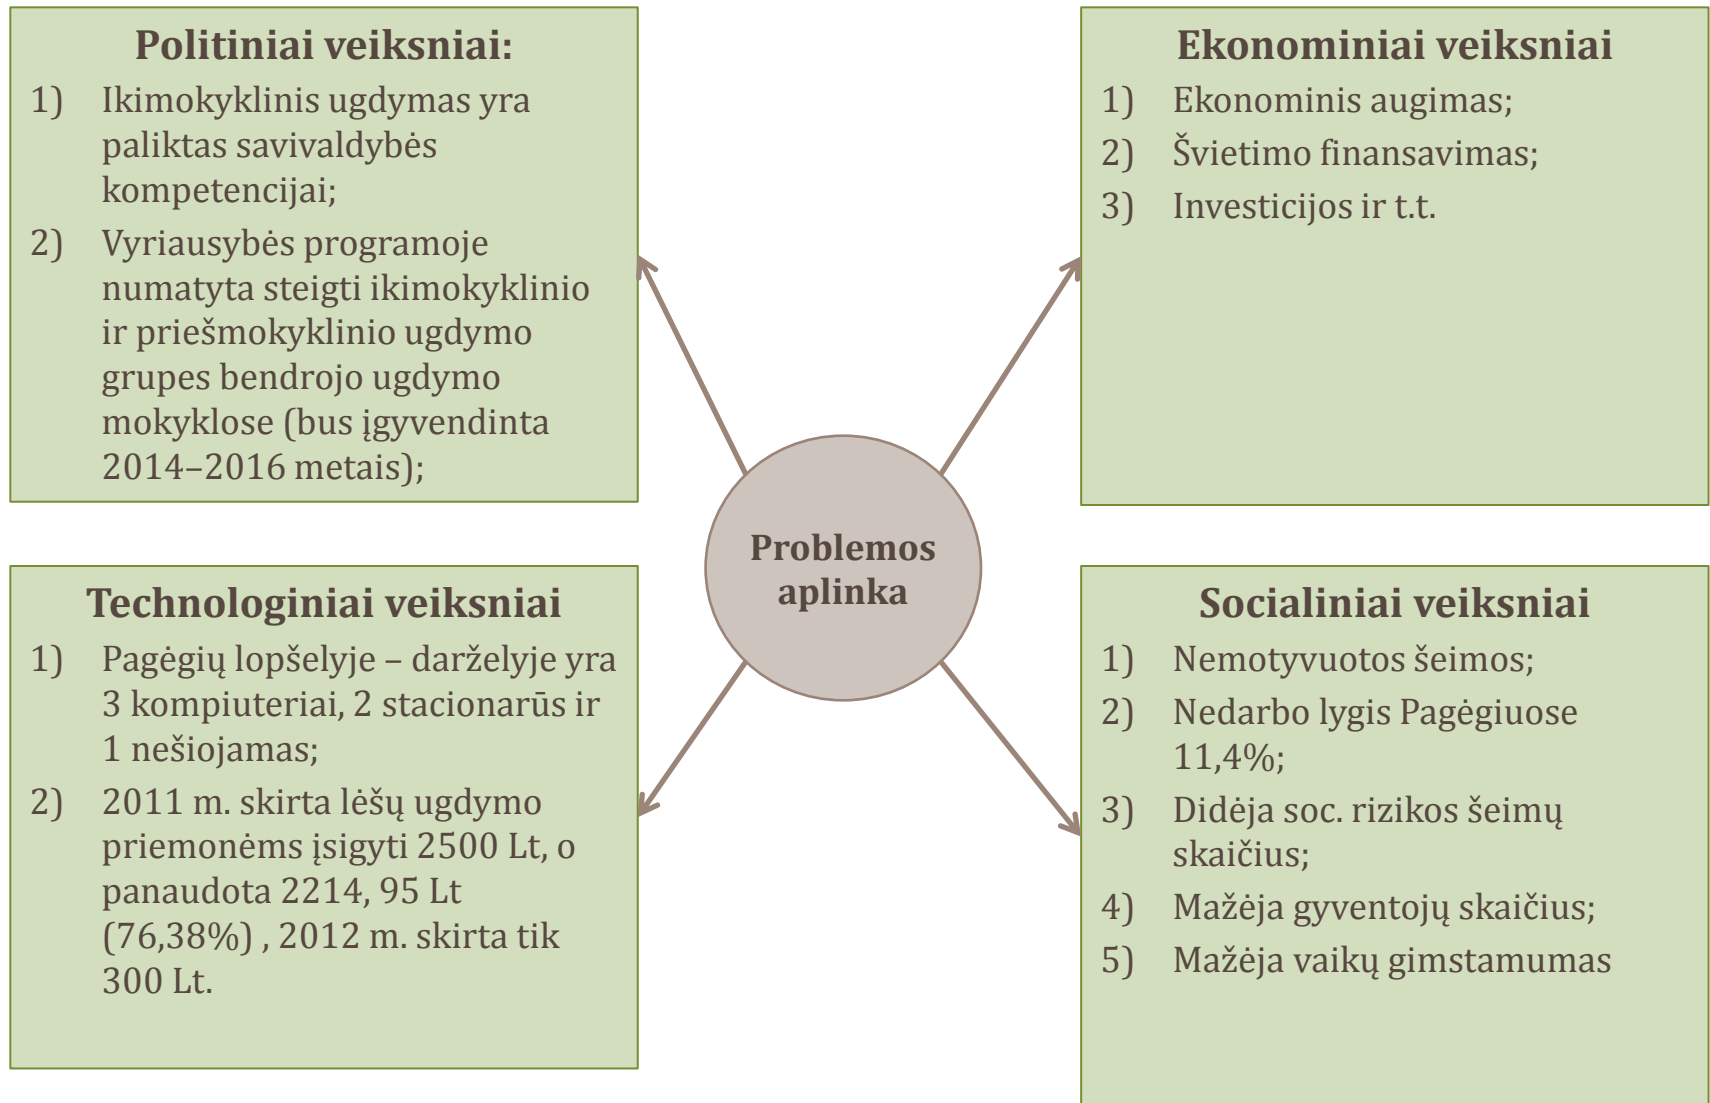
Politiniai veiksniai:

1) Ikimokyklinis ugdymas yra paliktas savivaldybės kompetencijai;

2) Vyriausybės programoje numatyta steigti ikimokyklinio ir priešmokyklinio ugdymo grupes bendrojo ugdymo mokyklose (bus įgyvendinta 2014–2016 metais);

Ekonominiai veiksniai

1) Ekonominis augimas;

2) Švietimo finansavimas;

3) Investicijos ir t.t.

Problemos aplinka

Technologiniai veiksniai

1) Pagėgių lopšelyje – darželyje yra 3 kompiuteriai, 2 stacionarūs ir 1 nešiojamas;

2) 2011 m. skirta lėšų ugdymo priemonėms įsigyti 2500 Lt, o panaudota 2214, 95 Lt (76,38%) , 2012 m. skirta tik 300 Lt.

Socialiniai veiksniai

1) Nemotyvuotos šeimos;

2) Nedarbo lygis Pagėgiuose 11,4%;

3) Didėja soc. rizikos šeimų skaičius;

4) Mažėja gyventojų skaičius;

5) Mažėja vaikų gimstamumas